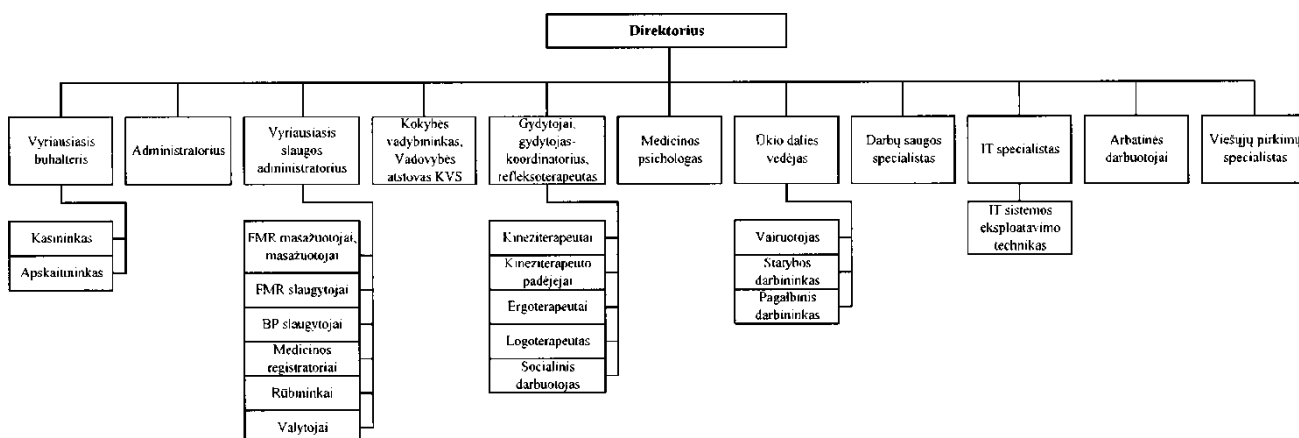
Direktorius

Vyriausiasis buhalteris

Kasininkas

Apskaitininkas

Administratorius

Vyriausiasis slaugos administratorius

FMR masažuotojai, masažuotojai

FMR slaugytojai

BP slaugytojai

Medicinos registratoriai

Rūbininkai

Valytojai

Kokybės vadybininkas, Vadovybės atstovas KVS

Gydytojai, gydytojas-koordinatorius, refleksoterapeutas

Kineziterapeutai

Kineziterapeuto padėjėjai

Ergoterapeutai

Logoterapeutas

Socialinis darbuotojas

Medicinos psichologas

Ūkio dalies vedėjas

Vairuotojas

Statybos darbininkas

Pagalbinis darbininkas

Darbų saugos specialistas

IT specialistas

IT sistemos eksploatavimo technikas

Arbatinės darbuotojai

Viešųjų pirkimų specialistas